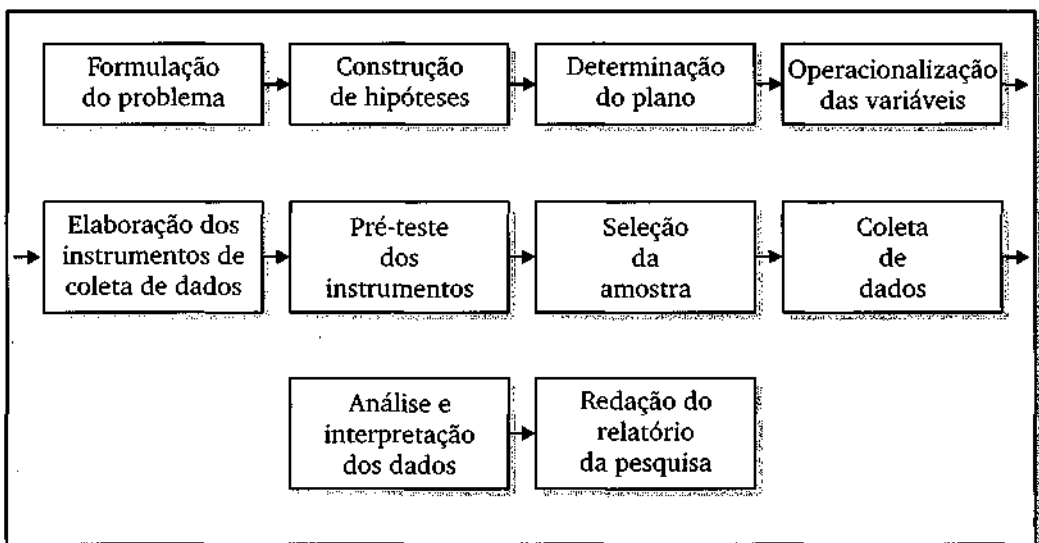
Formulação do problema

Construção de hipóteses

Determinação do plano

Operacionalização das variáveis

Elaboração dos instrumentos de coleta de dados

Pré-teste dos instrumentos

Seleção da amostra

Coleta de dados

Análise e interpretação dos dados

Redação do relatório da pesquisa